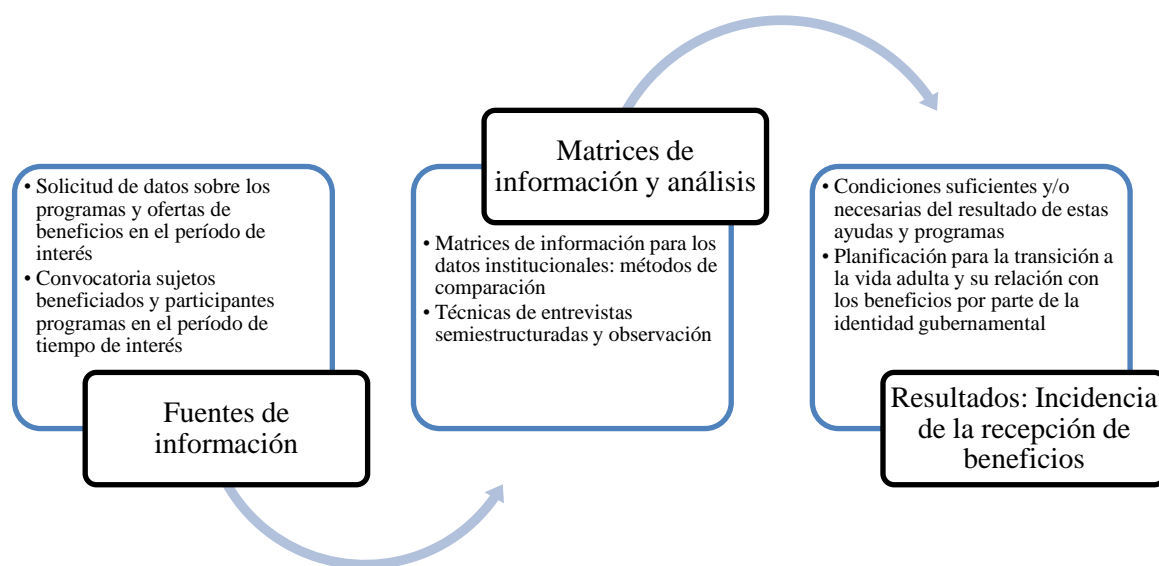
• Solicitud de datos sobre los programas y ofertas de beneficios en el período de interés
• Convocatoria sujetos beneficiados y participantes programas en el período de tiempo de interés

Fuentes de información

Matrices de información y análisis

• Matrices de información para los datos institucionales: métodos de comparación
• Técnicas de entrevistas semiestructuradas y observación

• Condiciones suficientes y/o necesarias del resultado de estas ayudas y programas
• Planificación para la transición a la vida adulta y su relación con los beneficios por parte de la identidad gubernamental

Resultados: Incidencia de la recepción de beneficios